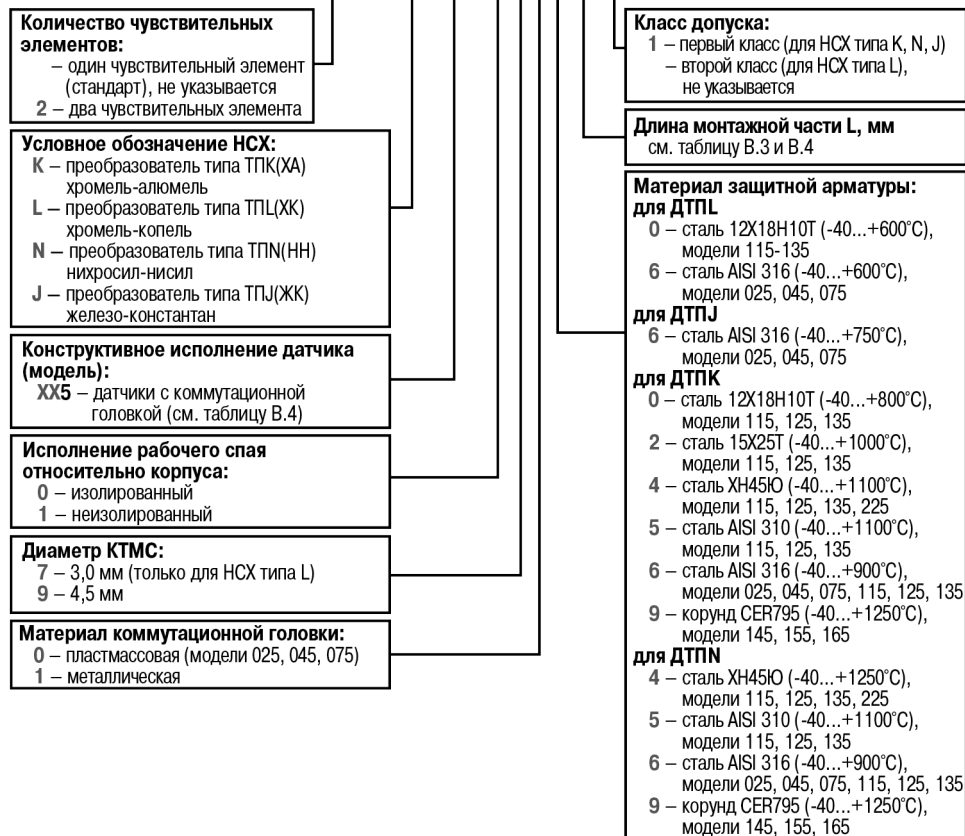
**Количество чувствительных элементов:**
– один чувствительный элемент (стандарт), не указывается
2 – два чувствительных элемента

**Условное обозначение НСХ:**
K – преобразователь типа ТПК(ХА) хромель-алюмель
L – преобразователь типа ТПL(ХК) хромель-копель
N – преобразователь типа ТПN(НН) нихросил-нисил
J – преобразователь типа ТПJ(ЖК) железо-константан

**Конструктивное исполнение датчика (модель):**
XX5 – датчики с коммутационной головкой (см. таблицу В.4)

**Исполнение рабочего спая относительно корпуса:**
0 – изолированный
1 – неизолированный

**Диаметр КТМС:**
7 – 3,0 мм (только для НСХ типа L)
9 – 4,5 мм

**Материал коммутационной головки:**
0 – пластмассовая (модели 025, 045, 075)
1 – металлическая

**Класс допуска:**
1 – первый класс (для НСХ типа K, N, J)
– второй класс (для НСХ типа L), не указывается

**Длина монтажной части L, мм**
см. таблицу В.3 и В.4

**Материал защитной арматуры:**
**для ДТПL**
0 – сталь 12Х18Н10Т (-40...+600°С), модели 115-135
6 – сталь AISI 316 (-40...+600°С), модели 025, 045, 075
**для ДТПJ**
6 – сталь AISI 316 (-40...+750°С), модели 025, 045, 075
**для ДТПK**
0 – сталь 12Х18Н10Т (-40...+800°С), модели 115, 125, 135
2 – сталь 15Х25Т (-40...+1000°С), модели 115, 125, 135
4 – сталь ХН45Ю (-40...+1100°С), модели 115, 125, 135, 225
5 – сталь AISI 310 (-40...+1100°С), модели 115, 125, 135
6 – сталь AISI 316 (-40...+900°С), модели 025, 045, 075, 115, 125, 135
9 – корунд CER795 (-40...+1250°С), модели 145, 155, 165
**для ДТПN**
4 – сталь ХН45Ю (-40...+1250°С), модели 115, 125, 135, 225
5 – сталь AISI 310 (-40...+1100°С), модели 115, 125, 135
6 – сталь AISI 316 (-40...+900°С), модели 025, 045, 075, 115, 125, 135
9 – корунд CER795 (-40...+1250°С), модели 145, 155, 165